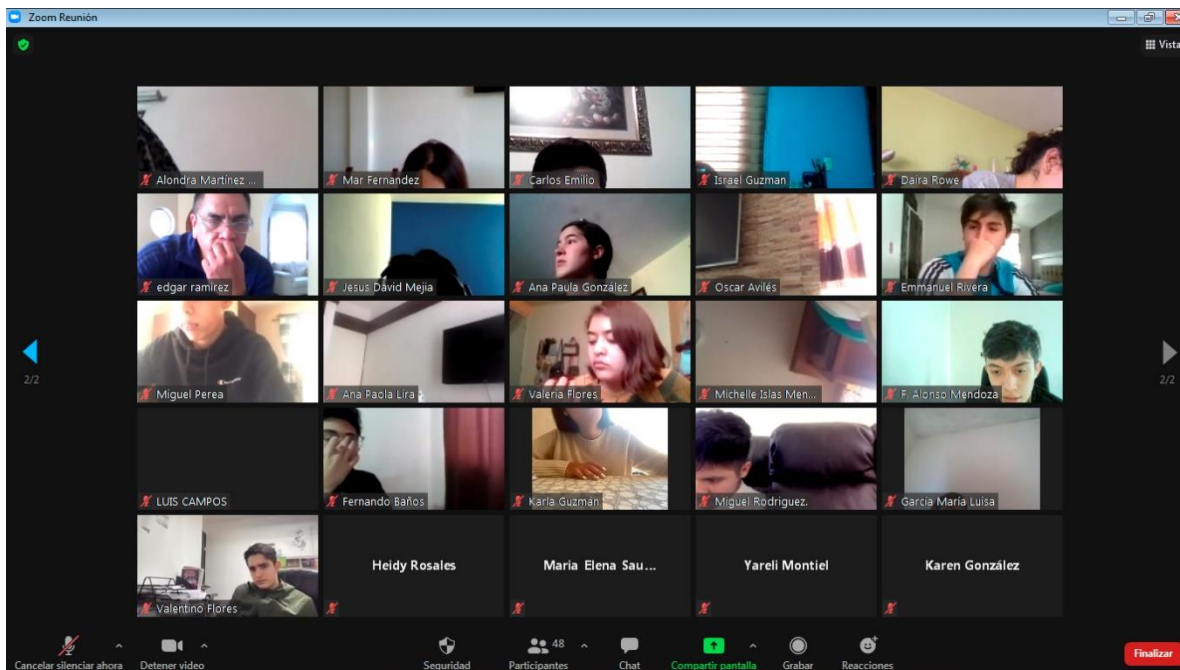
Zoom Reunión

Vista

Alondra Martinez ...
Mar Fernandez
Carlos Emilio
Israel Guzman
Daira Rowe

edgar ramirez
Jesus David Mejia
Ana Paula González
Oscar Avilés
Emmanuel Rivera

2/2

Miguel Perea
Ana Paola Lira
Valeria Flores
Michelle Islas Men...
F. Alonso Mendoza

2/2

LUIS CAMPOS
Fernando Baños
Karla Guzmán
Miguel Rodriguez.
Garcia María Luisa

Valentino Flores
Heidy Rosales
Maria Elena Sau...
Yareli Montiel
Karen González

Cancelar silenciar ahora
Detener video
Seguridad
48
Participantes
Chat
Compartir pantalla
Grabar
Reacciones
Finalizar